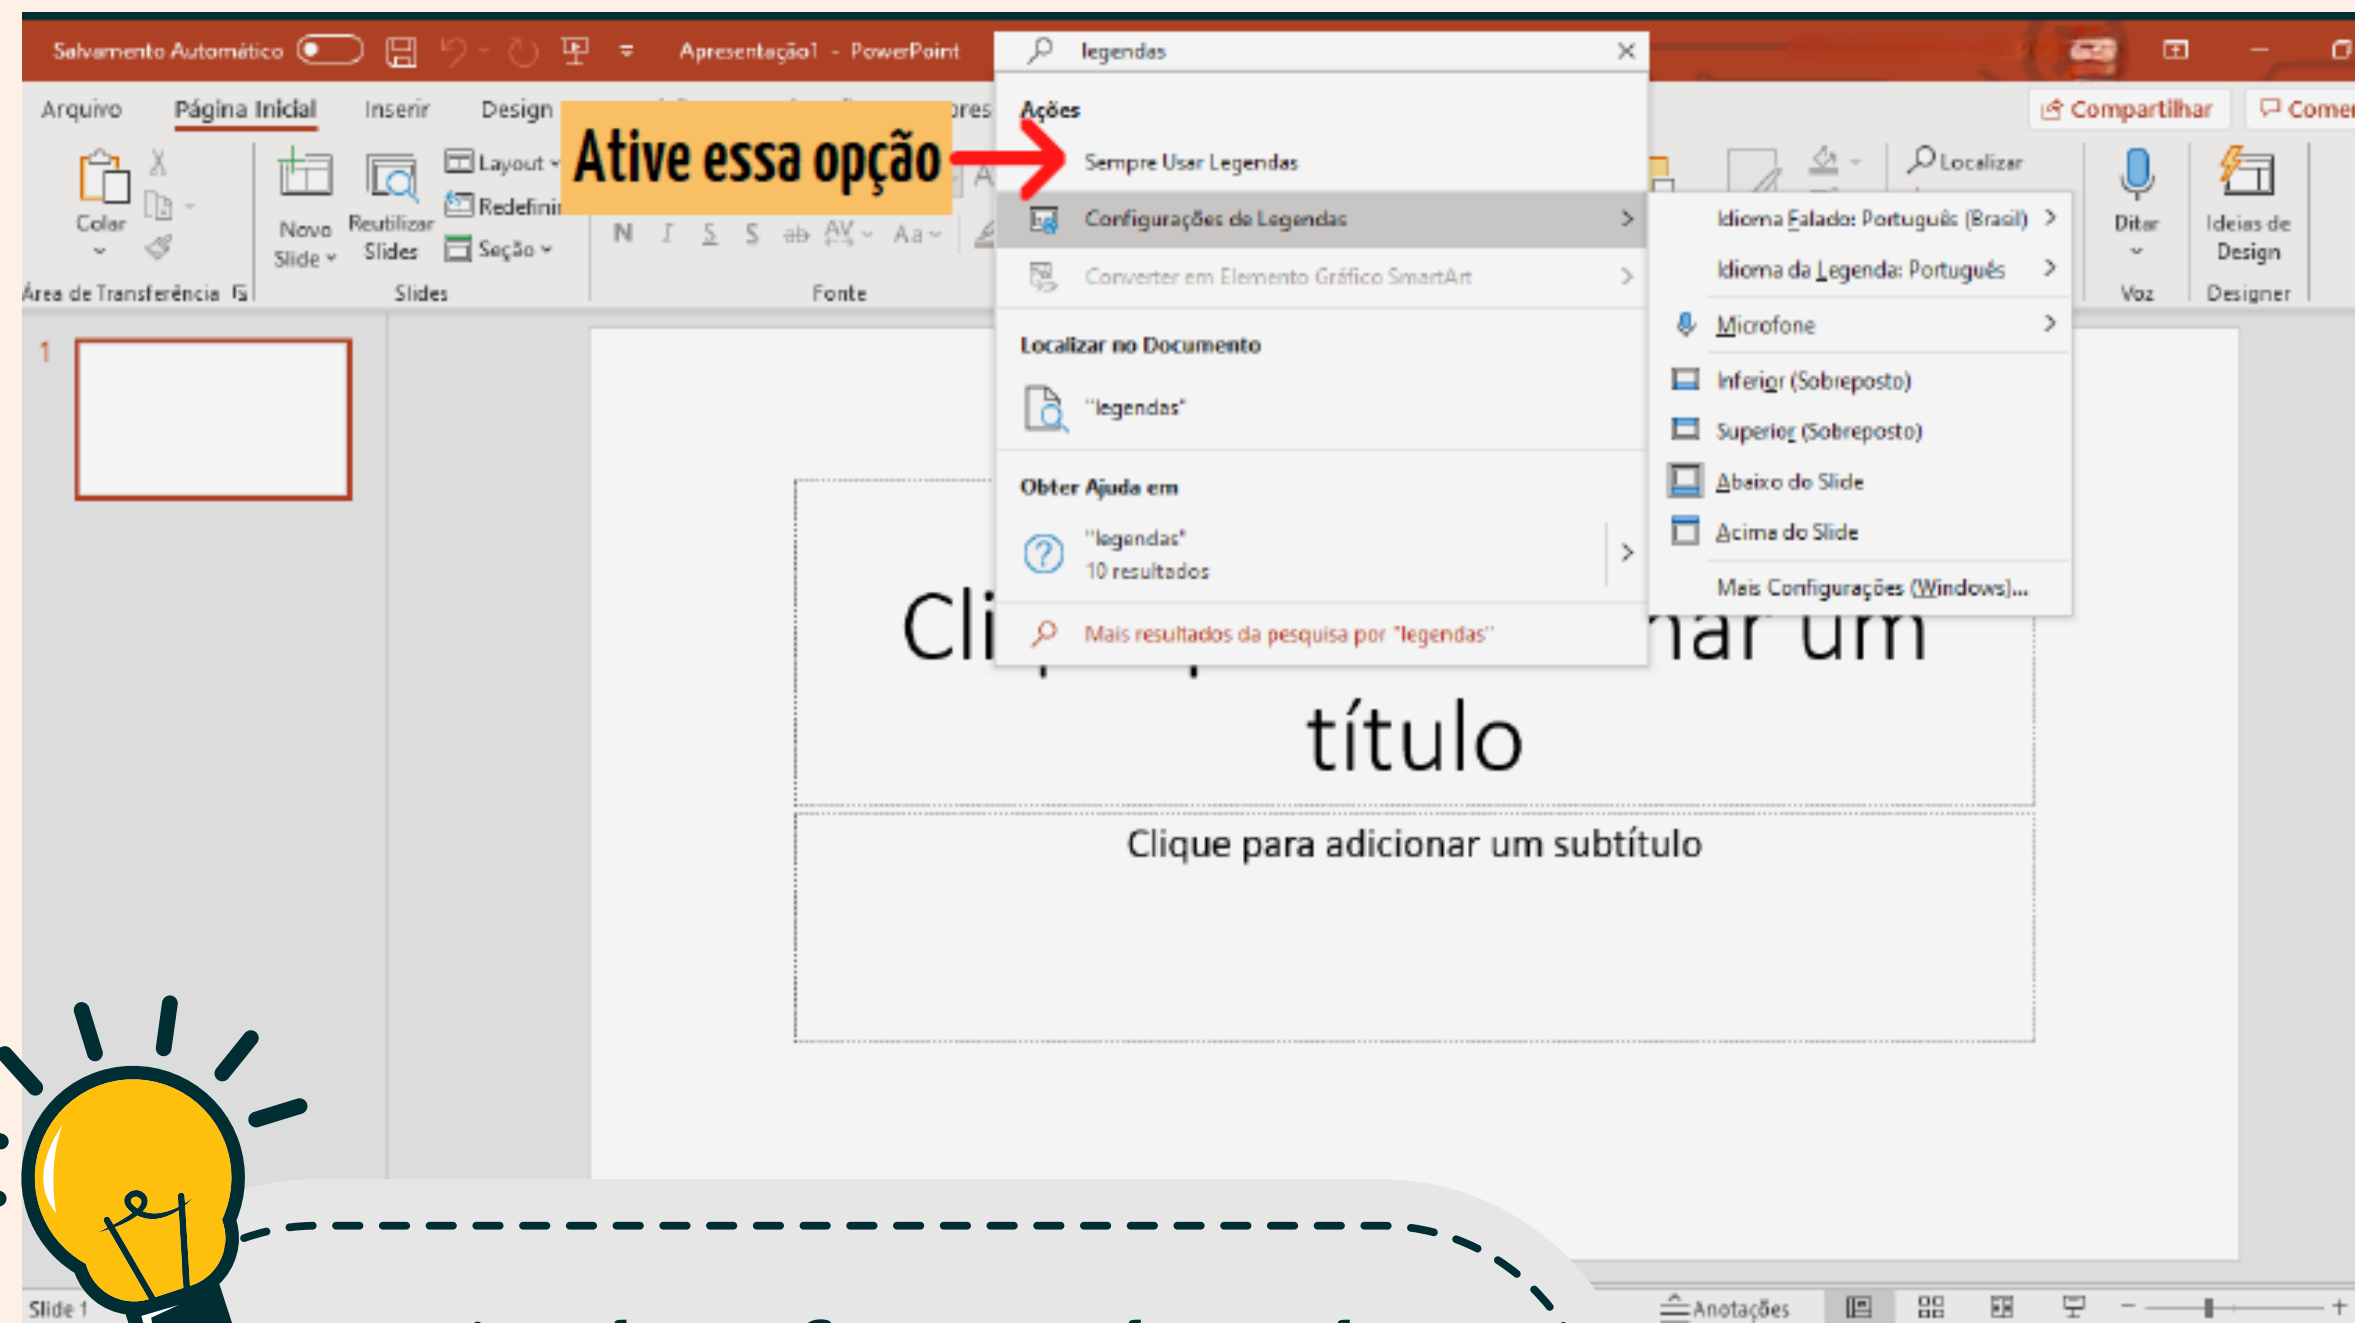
Salvamento Automático
Apresentação1 - PowerPoint
legendas
Arquivo
Página Inicial
Inserir
Design
Compartilhar
Comer
Ative essa opção
Ações
Sempre Usar Legendas
Configurações de Legendas
Converter em Elemento Gráfico SmartArt
Localizar no Documento
"legendas"
Obter Ajuda em
"legendas"
10 resultados
Mais resultados da pesquisa por "legendas"
Idioma Falado: Português (Brasil)
Idioma da Legenda: Português
Microfone
Inferior (Sobreposto)
Superior (Sobreposto)
Abaixo do Slide
Acima do Slide
Mais Configurações (Windows)...
Colar
Área de Transferência
Novo Slide
Reutilizar Slides
Layout
Redefinir
Seção
Slides
Fonte
Localizar
Ditar
Voz
Ideias de Design
Designer
1
Cli
nar um
título
Clique para adicionar um subtítulo
Slide 1
Anotações